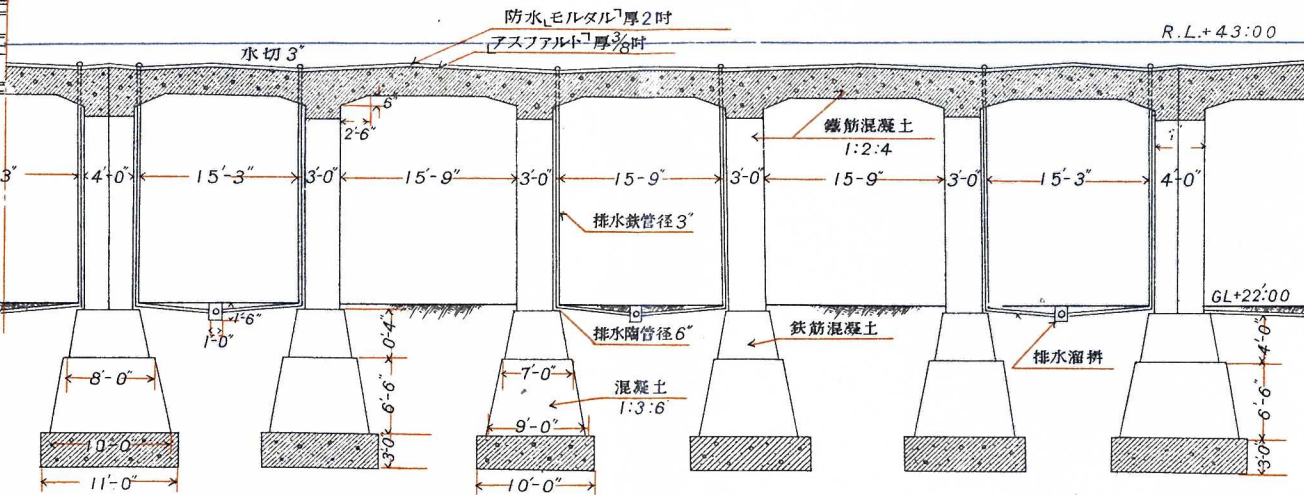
防水「モルタル」厚2吋
「アスファルト」厚3/8吋
R.L.+43:00
水切 3″
5″
2′6″
鐵筋混凝土
1:2:4
1′
3″
4′0″
15′3″
3′0″
15′9″
3′0″
15′9″
3′0″
15′9″
3′0″
15′3″
4′0″
排水鉄管径 3″
GL+22:00
1′6″
1′0″
0′4″
排水陶管径 6″
鉄筋混凝土
排水溜桝
4′0″
8′0″
7′0″
6′6″
混凝土
1:3:6
6′6″
10′0″
9′0″
3′0″
3′0″
11′0″
10′0″